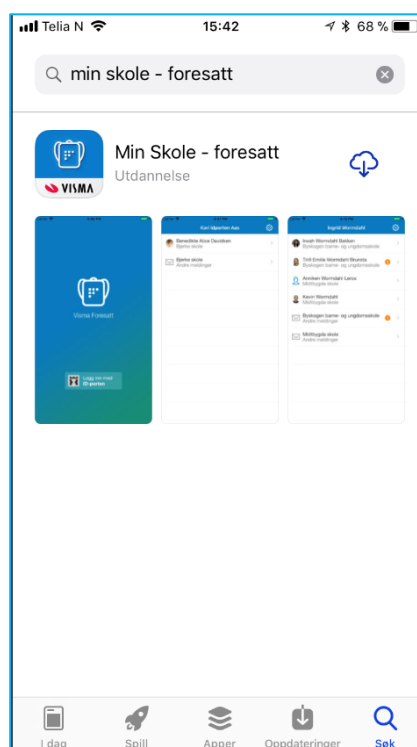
Telia N 15:42 68 %

min skole - foresatt

Min Skole - foresatt
Utdannelse

VISMA

Visma Foresatt

Logg inn med ID-porten

Kari Åsporten Aas

Benedikte Alice Davidsen
Bjerke skole

Bjerke skole
Andre meldinger

Ingrid Wormdahl

Insah Wormdahl Bakken
Byskogen barne- og ungdomsskole

Trill Emilie Wormdahl Brunsta
Byskogen barne- og ungdomsskole

Annikan Wormdahl Lexis
Moltbugda skole

Kevin Wormdahl
Moltbugda skole

Byskogen barne- og ungdomsskole
Andre meldinger

Moltbugda skole
Andre meldinger

I dag Spill Apper Oppdateringer Søk